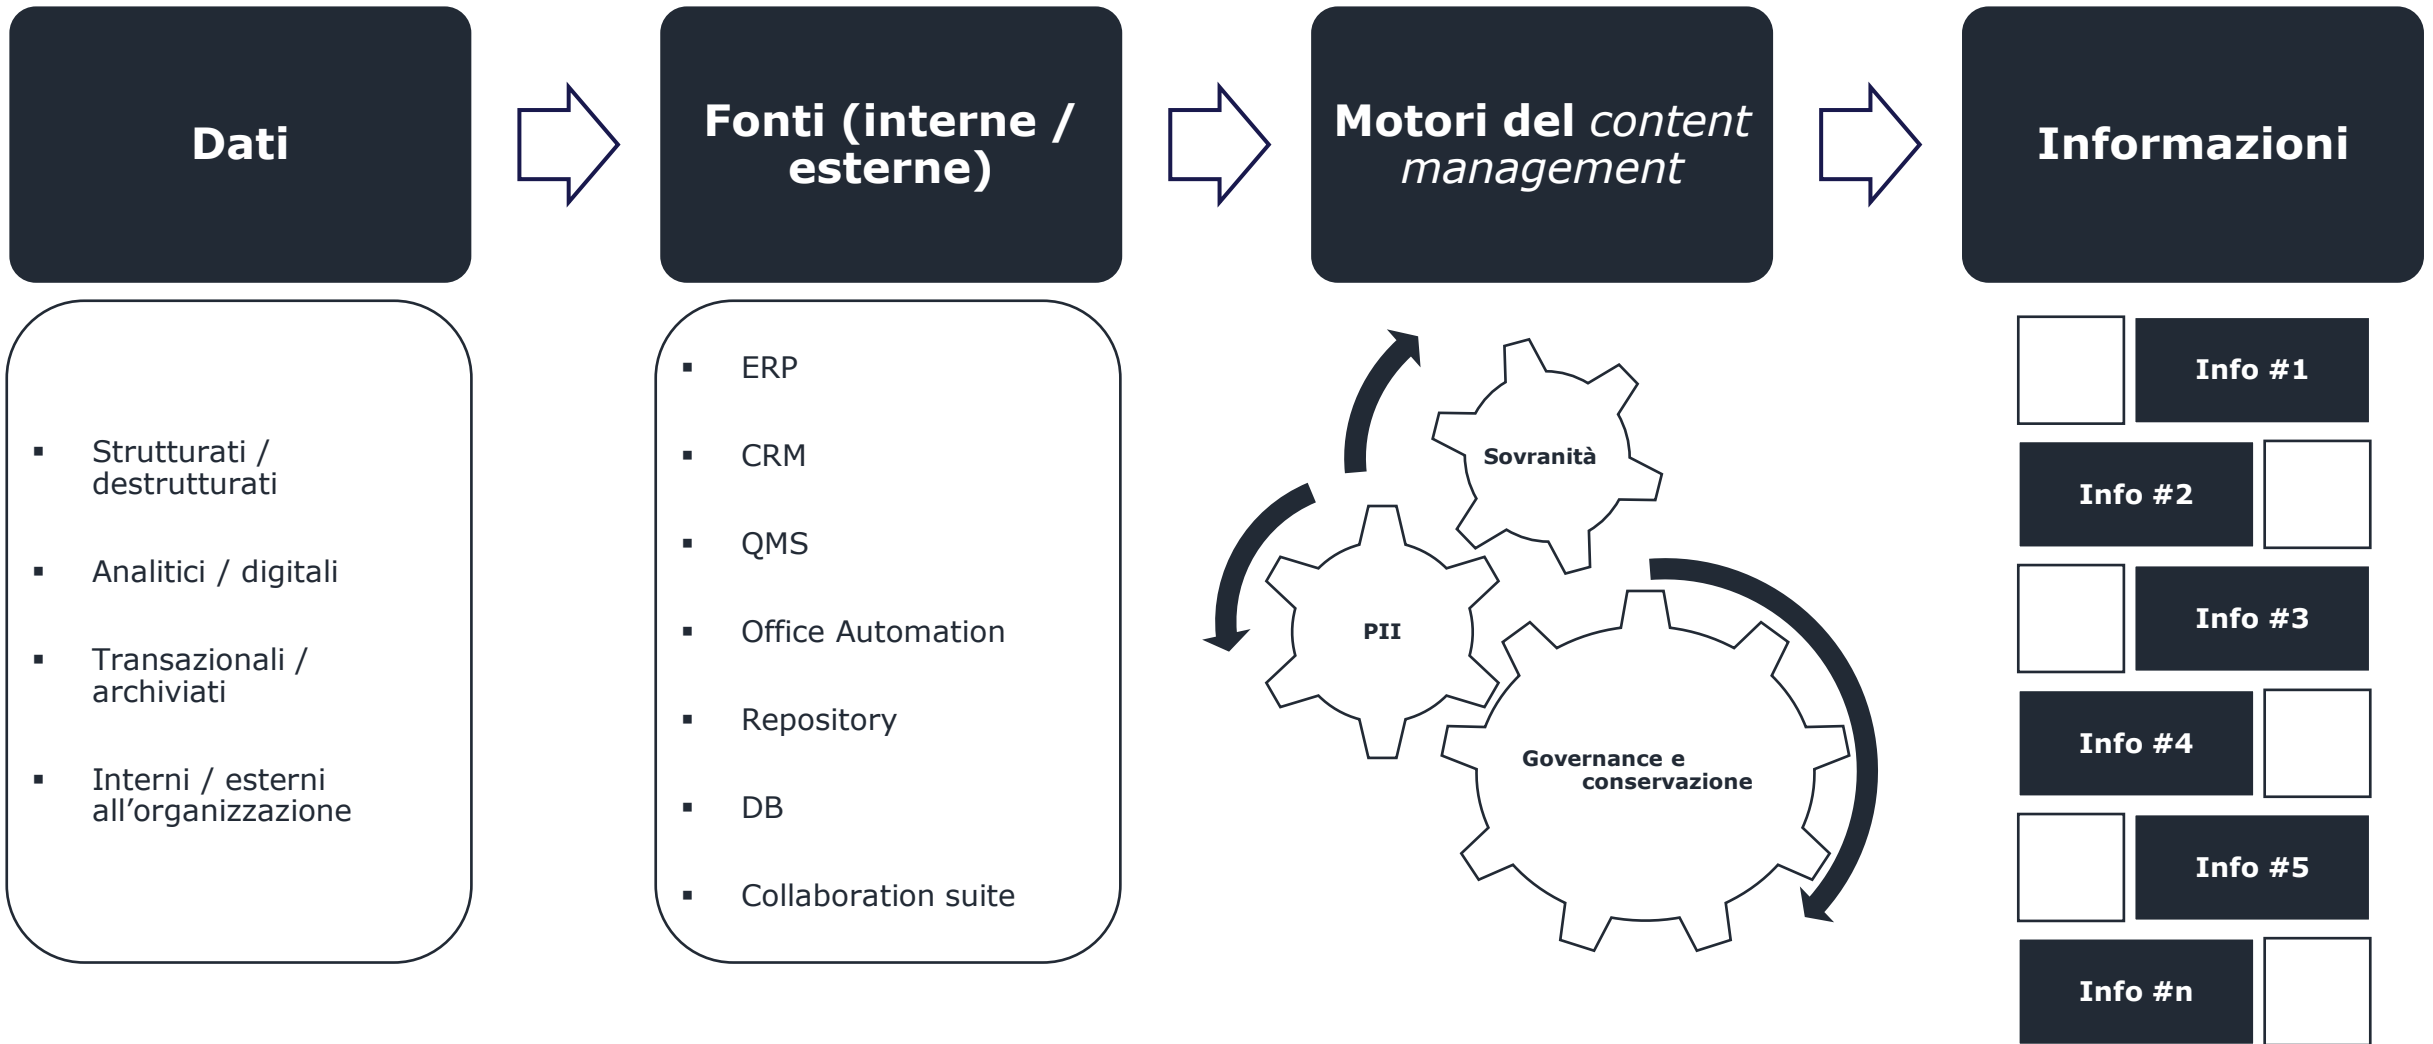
Dati

Fonti (interne / esterne)

Motori del *content management*

Informazioni

- Strutturati / destrutturati
- Analitici / digitali
- Transazionali / archiviati
- Interni / esterni all’organizzazione

- ERP
- CRM
- QMS
- Office Automation
- Repository
- DB
- Collaboration suite

Sovranità

PII

Governance e conservazione

Info #1

Info #2

Info #3

Info #4

Info #5

Info #n